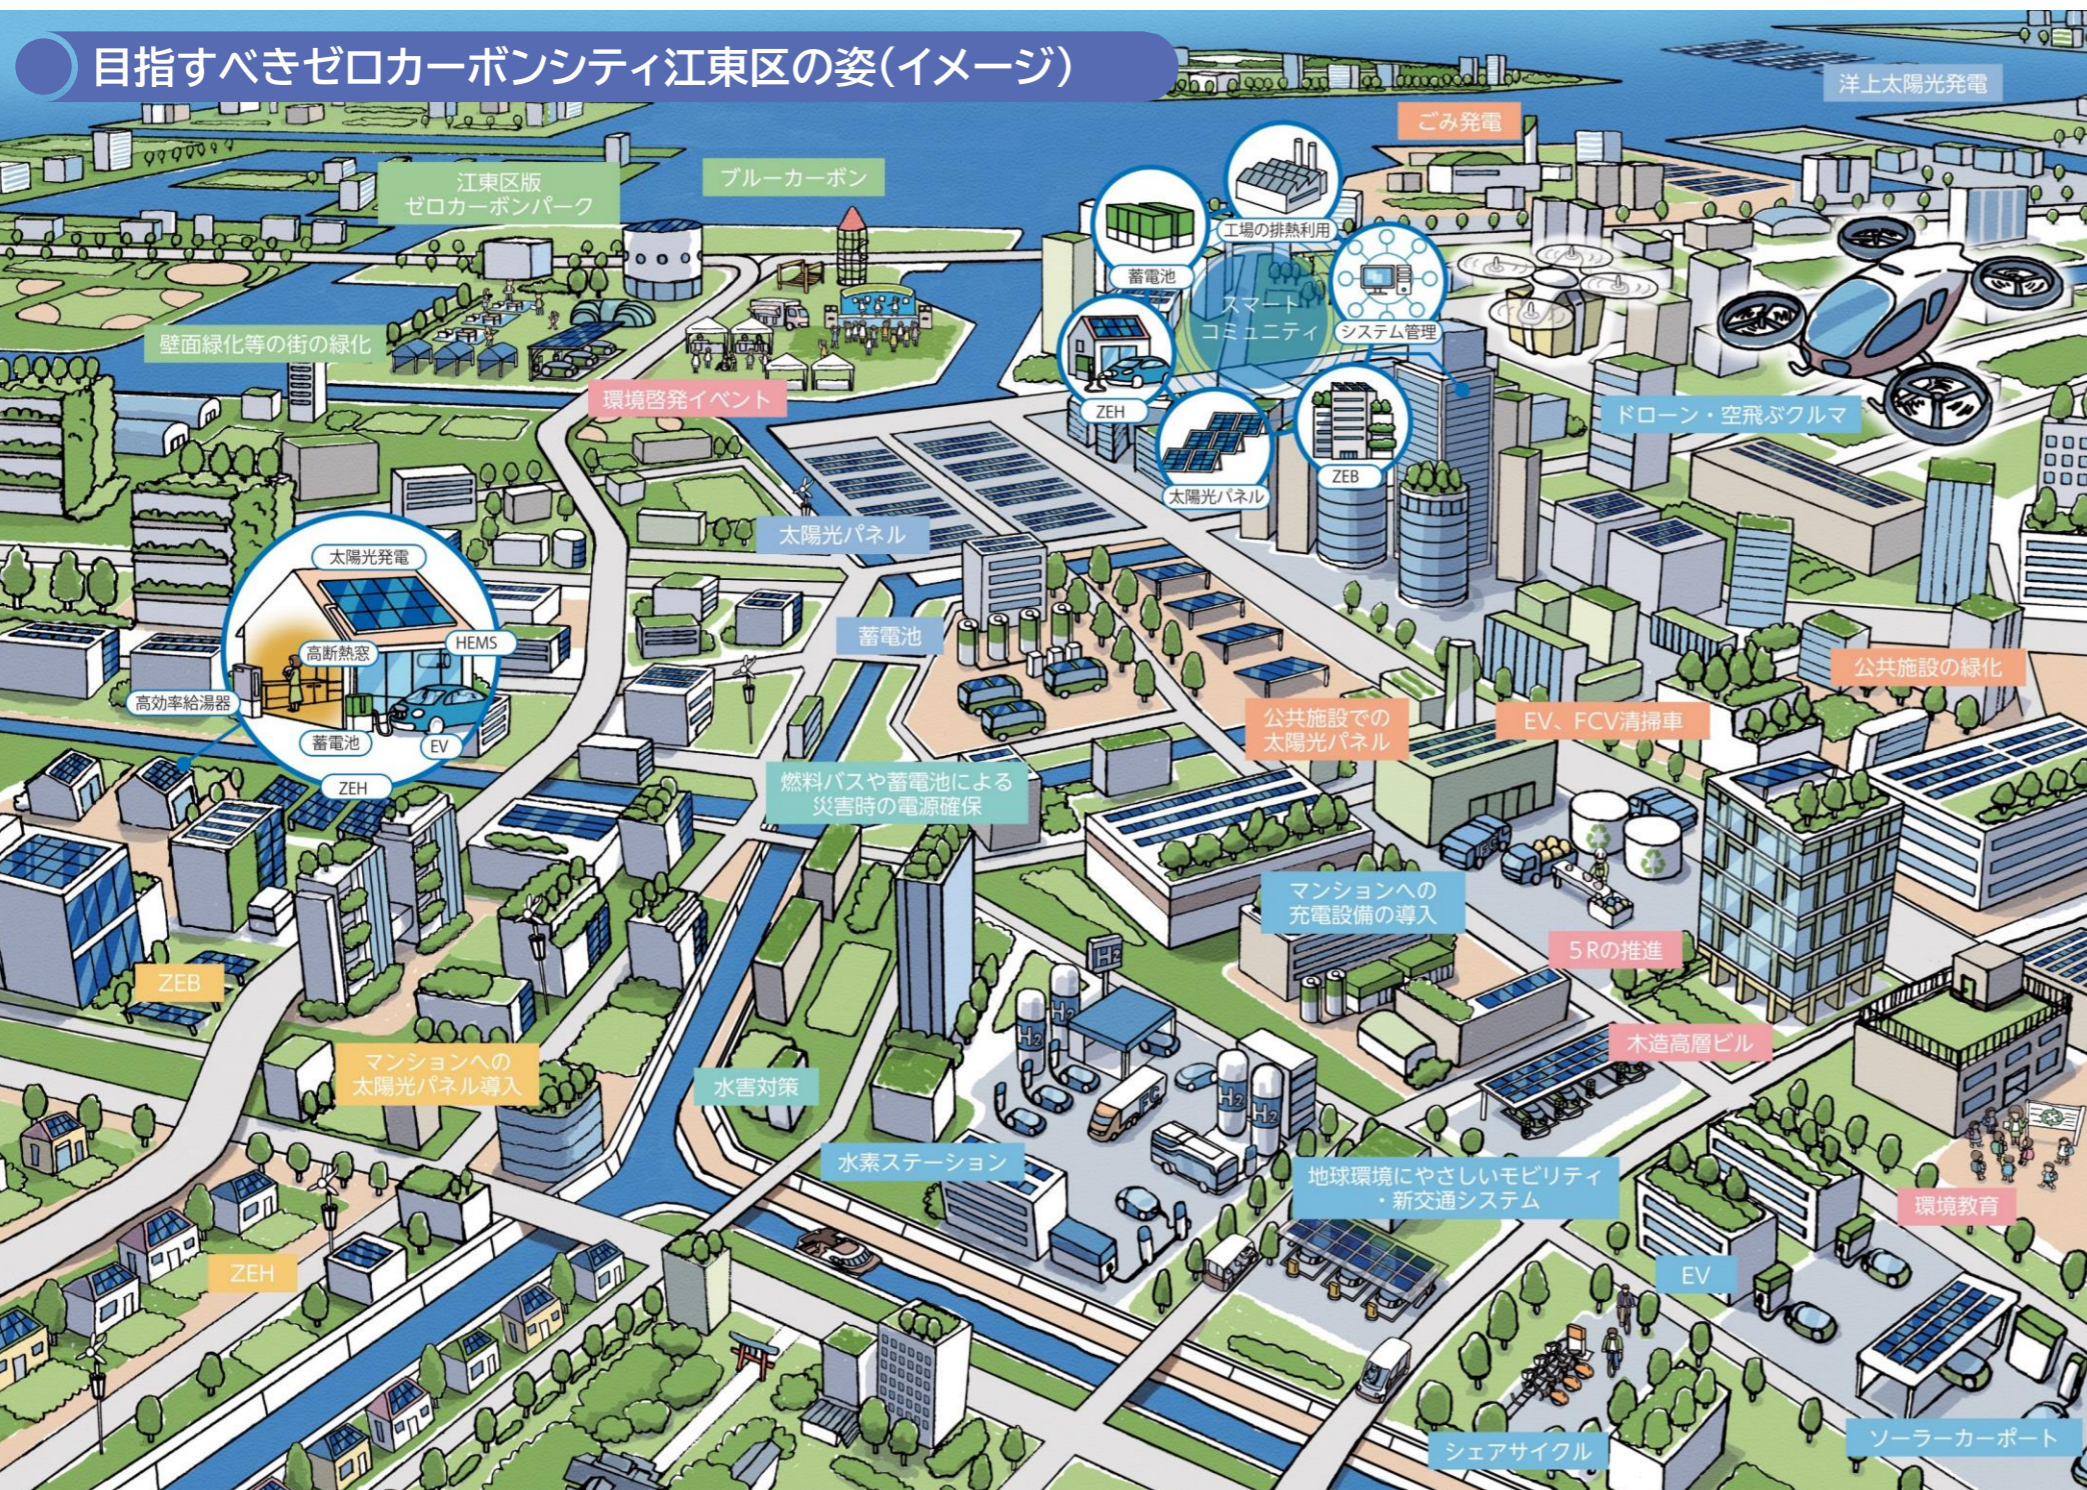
目指すべきゼロカーボンシティ江東区の姿（イメージ）

洋上太陽光発電

ごみ発電

江東区版ゼロカーボンパーク

ブルーカーボン

工場の排熱利用

蓄電池

スマートコミュニティ

システム管理

壁面緑化等の街の緑化

環境啓発イベント

ZEH

太陽光パネル

ZEB

ドローン・空飛ぶクルマ

太陽光パネル

太陽光発電

高断熱窓

HEMS

高効率給湯器

蓄電池

EV

ZEH

蓄電池

公共施設の緑化

公共施設での太陽光パネル

EV、FCV清掃車

燃料バスや蓄電池による災害時の電源確保

マンションへの充電設備の導入

5Rの推進

ZEB

マンションへの太陽光パネル導入

水害対策

木造高層ビル

水素ステーション

地球環境にやさしいモビリティ・新交通システム

環境教育

ZEH

EV

シェアサイクル

ソーラーカーポート